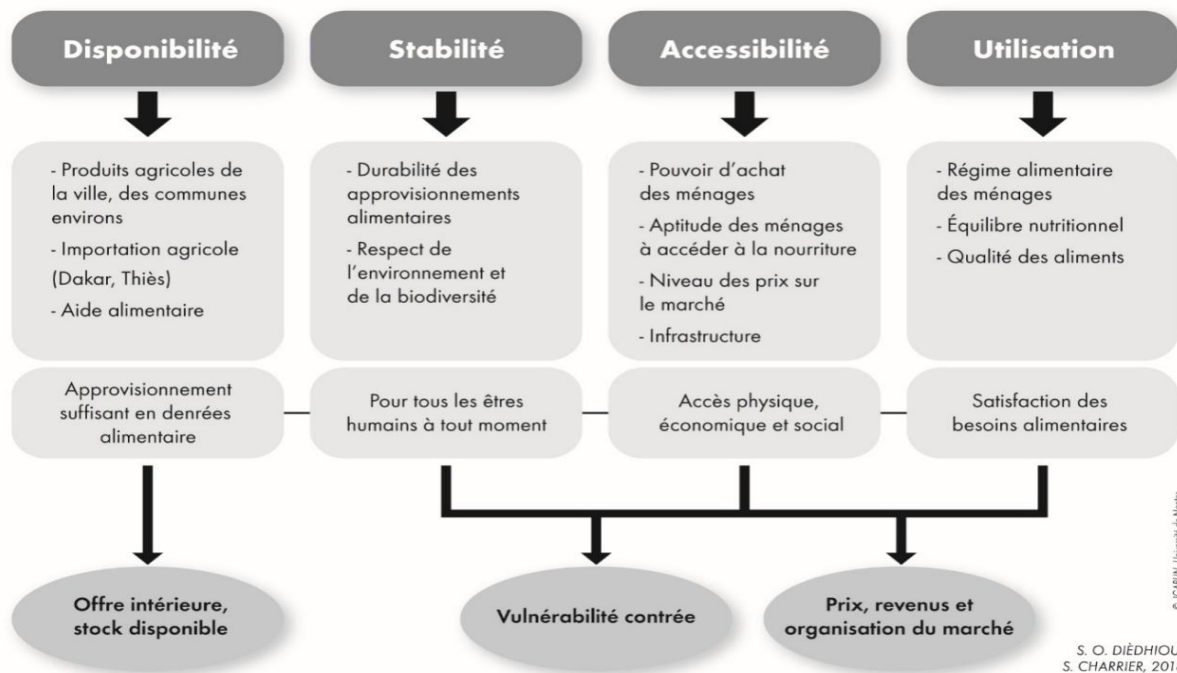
Disponibilité

Stabilité

Accessibilité

Utilisation

- Produits agricoles de la ville, des communes environs
- Importation agricole (Dakar, Thiès)
- Aide alimentaire

- Durabilité des approvisionnements alimentaires
- Respect de l'environnement et de la biodiversité

- Pouvoir d'achat des ménages
- Aptitude des ménages à accéder à la nourriture
- Niveau des prix sur le marché
- Infrastructure

- Régime alimentaire des ménages
- Équilibre nutritionnel
- Qualité des aliments

Approvisionnement suffisant en denrées alimentaire

Pour tous les êtres humains à tout moment

Accès physique, économique et social

Satisfaction des besoins alimentaires

Offre intérieure, stock disponible

Vulnérabilité contrée

Prix, revenus et organisation du marché

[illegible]

S. O. DIÈDHIOU
S. CHARRIER, 201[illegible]